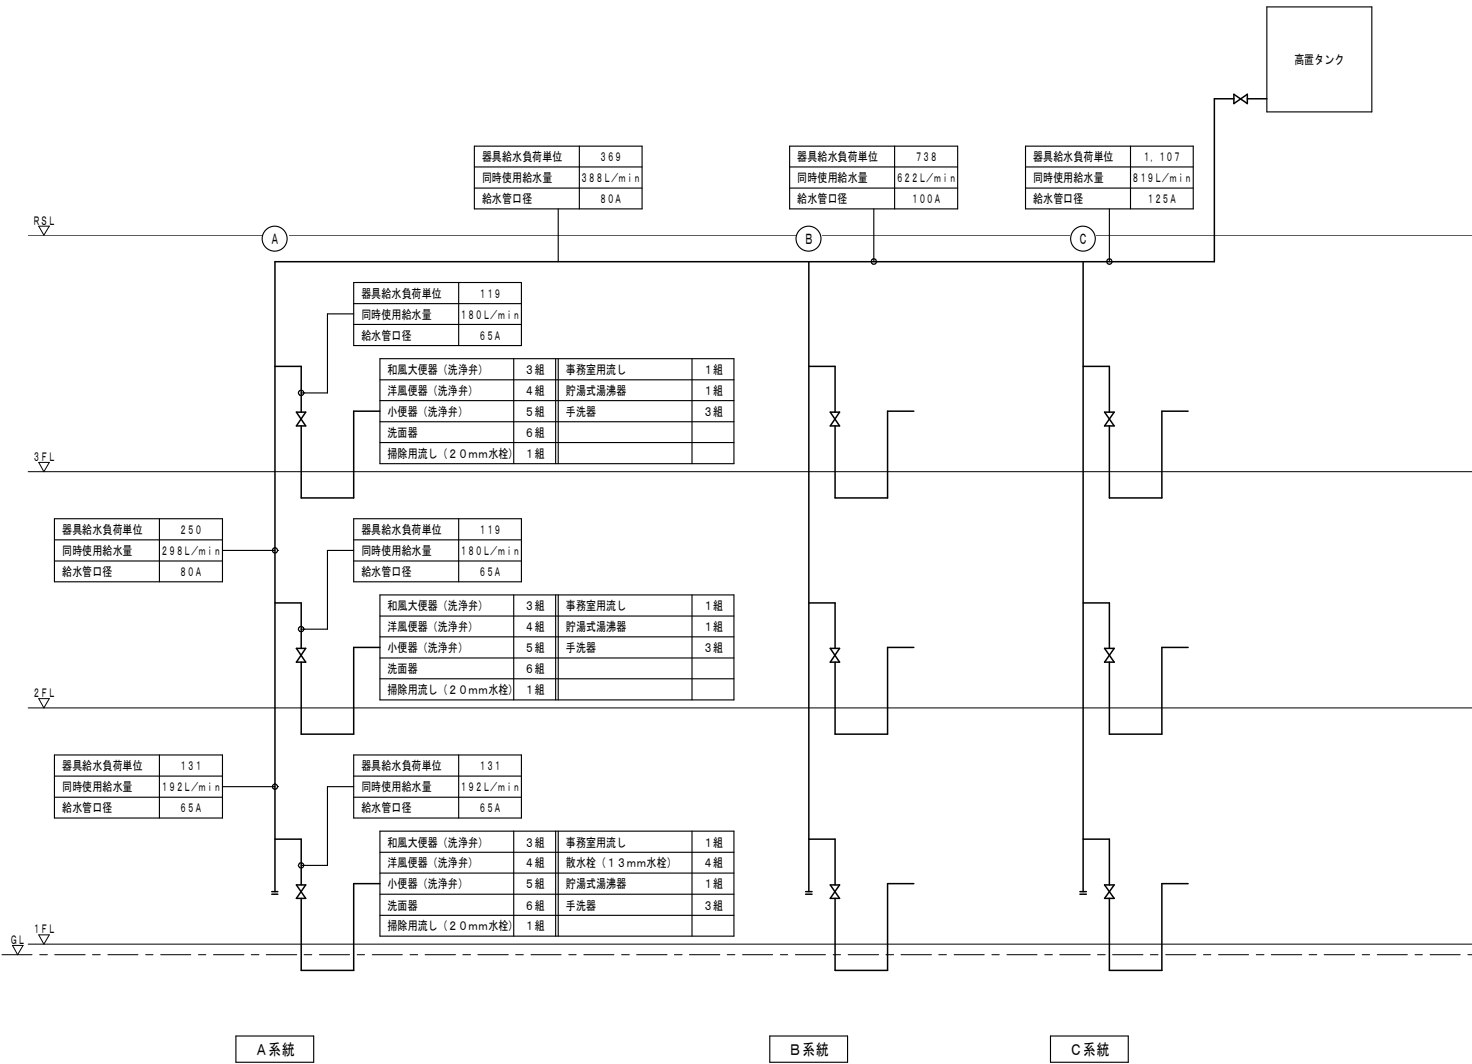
高置タンク

| 器具給水負荷単位 | 369 |
|---|---|
| 同時使用給水量 | 388L/min |
| 給水管口径 | 80A |

| 器具給水負荷単位 | 738 |
|---|---|
| 同時使用給水量 | 622L/min |
| 給水管口径 | 100A |

| 器具給水負荷単位 | 1,107 |
|---|---|
| 同時使用給水量 | 819L/min |
| 給水管口径 | 125A |

RSL

A

B

C

| 器具給水負荷単位 | 119 |
|---|---|
| 同時使用給水量 | 180L/min |
| 給水管口径 | 65A |

| 和風大便器（洗浄弁） | 3組 | 事務室用流し | 1組 |
|---|---|---|---|
| 洋風便器（洗浄弁） | 4組 | 貯湯式湯沸器 | 1組 |
| 小便器（洗浄弁） | 5組 | 手洗器 | 3組 |
| 洗面器 | 6組 | | |
| 掃除用流し（20mm水栓） | 1組 | | |

3FL

| 器具給水負荷単位 | 250 |
|---|---|
| 同時使用給水量 | 298L/min |
| 給水管口径 | 80A |

| 器具給水負荷単位 | 119 |
|---|---|
| 同時使用給水量 | 180L/min |
| 給水管口径 | 65A |

| 和風大便器（洗浄弁） | 3組 | 事務室用流し | 1組 |
|---|---|---|---|
| 洋風便器（洗浄弁） | 4組 | 貯湯式湯沸器 | 1組 |
| 小便器（洗浄弁） | 5組 | 手洗器 | 3組 |
| 洗面器 | 6組 | | |
| 掃除用流し（20mm水栓） | 1組 | | |

2FL

| 器具給水負荷単位 | 131 |
|---|---|
| 同時使用給水量 | 192L/min |
| 給水管口径 | 65A |

| 器具給水負荷単位 | 131 |
|---|---|
| 同時使用給水量 | 192L/min |
| 給水管口径 | 65A |

| 和風大便器（洗浄弁） | 3組 | 事務室用流し | 1組 |
|---|---|---|---|
| 洋風便器（洗浄弁） | 4組 | 散水栓（13mm水栓） | 4組 |
| 小便器（洗浄弁） | 5組 | 貯湯式湯沸器 | 1組 |
| 洗面器 | 6組 | 手洗器 | 3組 |
| 掃除用流し（20mm水栓） | 1組 | | |

1FL

GL

A系統

B系統

C系統